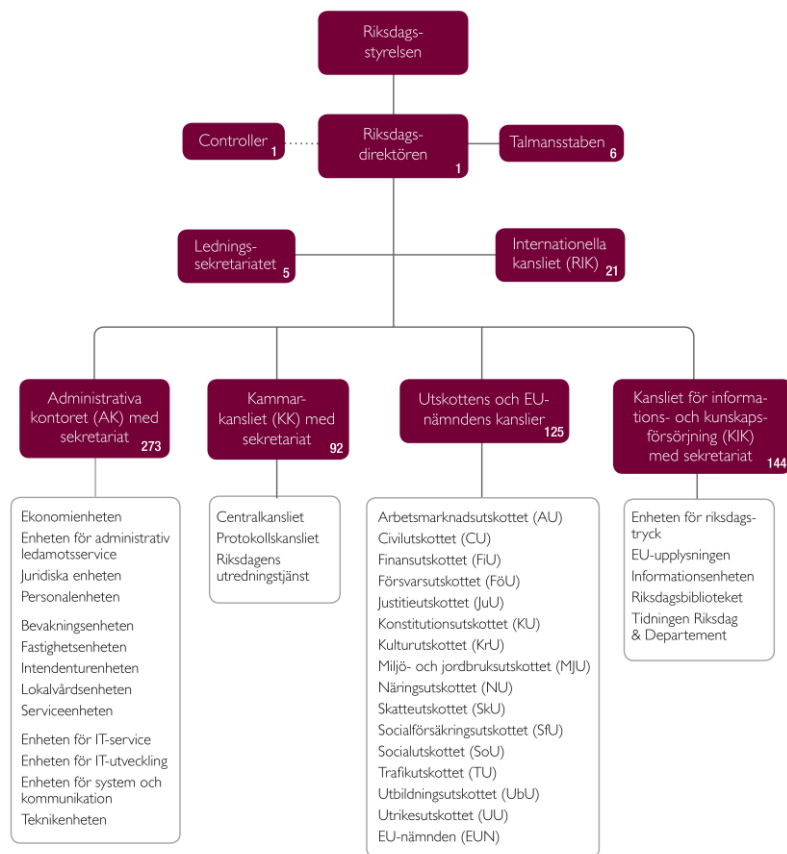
Riksdagsstyrelsen

Controller 1

Riksdagsdirektören 1

Talmansstaben 6

Ledningssekretariatet 5

Internationella kansliet (RIK) 21

Administrativa kontoret (AK) med sekretariat 273

Kammarkansliet (KK) med sekretariat 92

Utskottens och EU-nämndens kanslier 125

Kansliet för informations- och kunskapsförsörjning (KIK) med sekretariat 144

Ekonomienheten
Enheten för administrativ ledamotsservice
Juridiska enheten
Personalenheten

Bevakningsenheten
Fastighetsenheten
Intendenturenheten
Lokalvårdsenheten
Serviceenheten

Enheten för IT-service
Enheten för IT-utveckling
Enheten för system och kommunikation
Teknikenheten

Centralkansliet
Protokollskansliet
Riksdagens utredningstjänst

Arbetsmarknadsutskottet (AU)
Civilutskottet (CU)
Finansutskottet (FiU)
Försvarsutskottet (FöU)
Justitieutskottet (JuU)
Konstitutionsutskottet (KU)
Kulturutskottet (KrU)
Miljö- och jordbruksutskottet (MJU)
Näringsutskottet (NU)
Skatteutskottet (SkU)
Socialförsäkringsutskottet (SfU)
Socialutskottet (SoU)
Trafikutskottet (TU)
Utbildningsutskottet (UbU)
Utrikesutskottet (UU)
EU-nämnden (EUN)

Enheten för riksdagstryck
EU-upplysningen
Informationsenheten
Riksdagsbiblioteket
Tidningen Riksdag & Departement